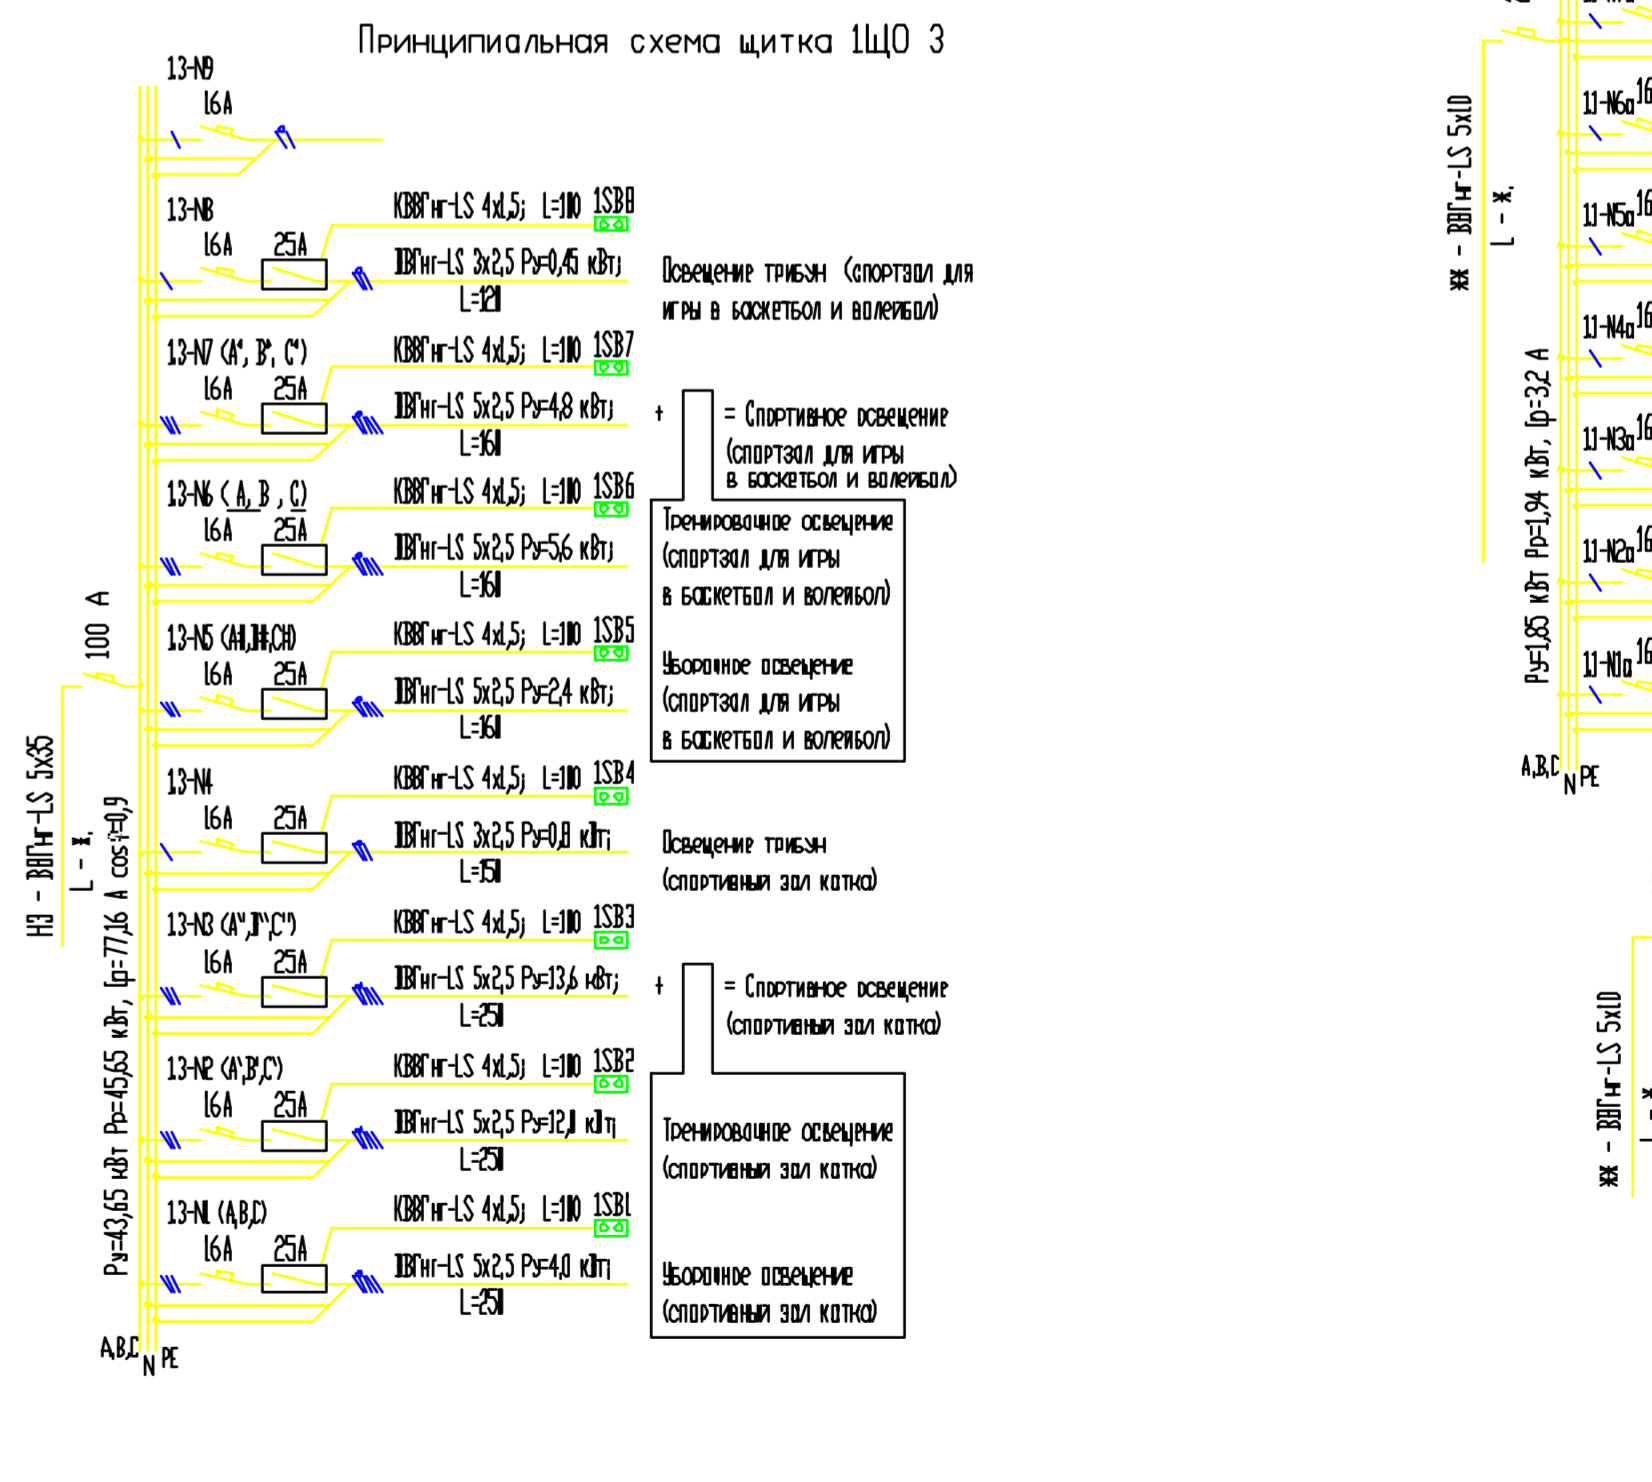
Принципиальная схема щитка 1ЩО 3

13-N9
16А

13-N8
16А 25А
КВВГнг-LS 4х1,5; L=110 1SB8
ВВГнг-LS 3х2,5 Ру=0,45 кВт;
L=121
Освещение трибун (спортзал для игры в баскетбол и волейбол)

13-N7 (А', В', С')
16А 25А
КВВГнг-LS 4х1,5; L=110 1SB7
ВВГнг-LS 5х2,5 Ру=4,8 кВт;
L=161
+ = Спортивное освещение (спортзал для игры в баскетбол и волейбол)

13-N6 ( А, В , С)
16А 25А
КВВГнг-LS 4х1,5; L=110 1SB6
ВВГнг-LS 5х2,5 Ру=5,6 кВт;
L=161
Тренировочное освещение (спортзал для игры в баскетбол и волейбол)

13-N5 (АН,ВН,СН)
16А 25А
КВВГнг-LS 4х1,5; L=110 1SB5
ВВГнг-LS 5х2,5 Ру=2,4 кВт;
L=161
Уборочное освещение (спортзал для игры в баскетбол и волейбол)

13-N4
16А 25А
КВВГнг-LS 4х1,5; L=110 1SB4
ВВГнг-LS 3х2,5 Ру=0,8 кВт;
L=151
Освещение трибун (спортивный зал катка)

13-N3 (А",В",С")
16А 25А
КВВГнг-LS 4х1,5; L=110 1SB3
ВВГнг-LS 5х2,5 Ру=13,6 кВт;
L=251
+ = Спортивное освещение (спортивный зал катка)

13-N2 (А',В',С')
16А 25А
КВВГнг-LS 4х1,5; L=110 1SB2
ВВГнг-LS 5х2,5 Ру=12,1 кВт;
L=251
Тренировочное освещение (спортивный зал катка)

13-N1 (А,В,С)
16А 25А
КВВГнг-LS 4х1,5; L=110 1SB1
ВВГнг-LS 5х2,5 Ру=4,0 кВт;
L=251
Уборочное освещение (спортивный зал катка)

100 А
НЗ - ВВГнг-LS 5х35
L - ж.
Ру=43,65 кВт Рр=45,65 кВт, Iр=77,16 А cosφ=0,9
А,В,С N PE

ЖЖ - ВВГнг-LS 5х10
L - ж.
Ру=1,85 кВт Рр=1,94 кВт, Iр=3,2 А
11-N6а 16
11-N5а 16
11-N4а 16
11-N3а 16
11-N2а 16
11-N1а 16
А,В,С N PE

ЖЖ - ВВГнг-LS 5х10
L - ж